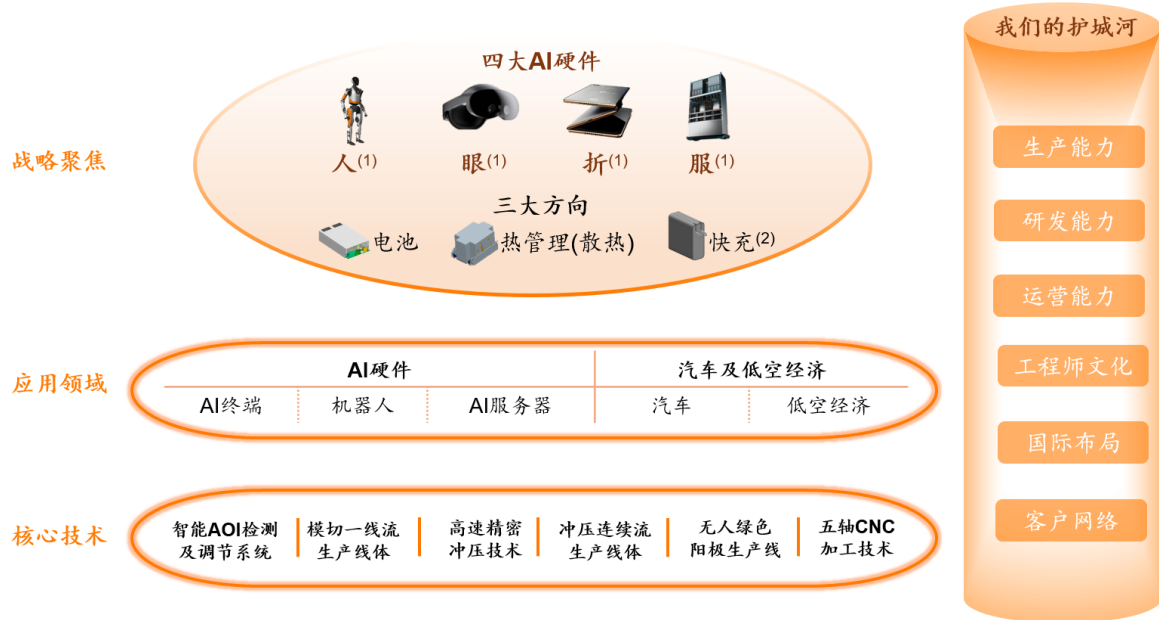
战略聚焦

四大AI硬件

人$^{(1)}$ 眼$^{(1)}$ 折$^{(1)}$ 服$^{(1)}$

三大方向

电池 热管理(散热) 快充$^{(2)}$

应用领域

| AI硬件 | | | 汽车及低空经济 | |
|---|---|---|---|---|
| AI终端 | 机器人 | AI服务器 | 汽车 | 低空经济 |

核心技术

智能AOI检测及调节系统

模切一线流生产线体

高速精密冲压技术

冲压连续流生产线体

无人绿色阳极生产线

五轴CNC加工技术

我们的护城河

生产能力

研发能力

运营能力

工程师文化

国际布局

客户网络